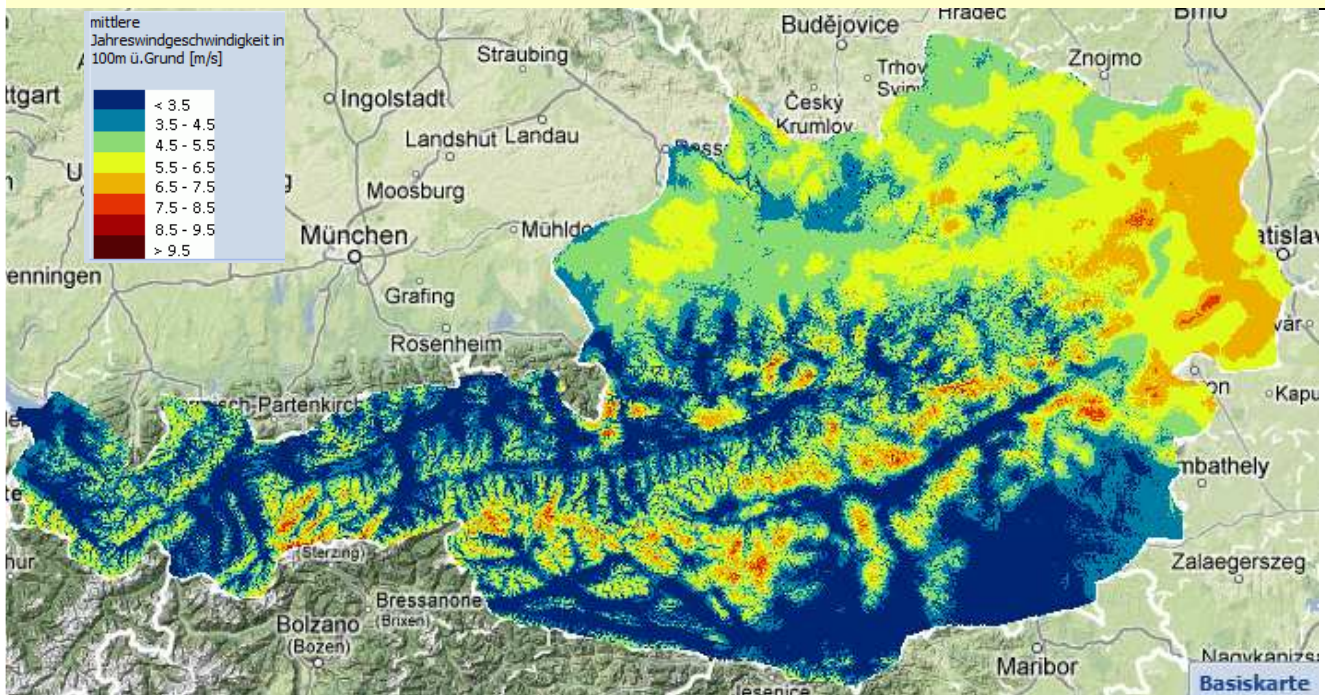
mittlere Jahreswindgeschwindigkeit in 100m ü.Grund [m/s]

< 3.5
3.5 - 4.5
4.5 - 5.5
5.5 - 6.5
6.5 - 7.5
7.5 - 8.5
8.5 - 9.5
> 9.5

Hradec
Brno
Budějovice
Straubing
Znojmo
ttgart
Ingolstadt
Trhov Svini
Český Krumlov
Landshut
Landau
Pass
Moosburg
Mühldo
München
atislav
enningen
Grafing
var
Rosenheim
Kapu
Garmisch-Partenkirch
on
mbathely
(Sterzing)
hur
Zalaegerszeg
Bressanone (Brixen)
Bolzano (Bozen)
Maribor
Jesenice
Nagykanizsa
Basiskarte